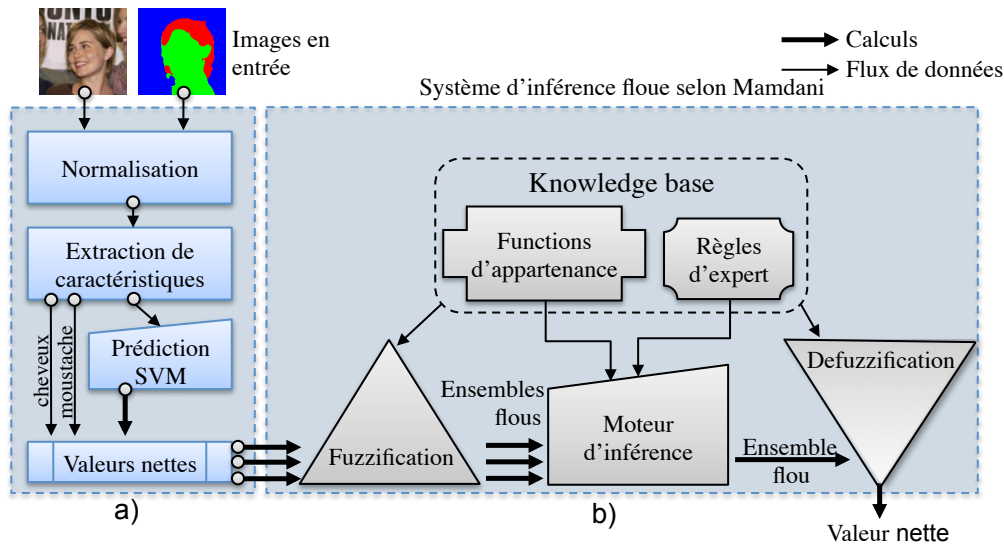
Images en entrée

Calculs
Flux de données

Système d'inférence floue selon Mamdani

Normalisation

Extraction de caractéristiques

cheveux
moustache

Prédiction SVM

Valeurs nettes

Knowledge base

Functions d'appartenance

Règles d'expert

Fuzzification

Ensembles flous

Moteur d'inférence

Ensemble flou

Defuzzification

Valeur nette

a)

b)